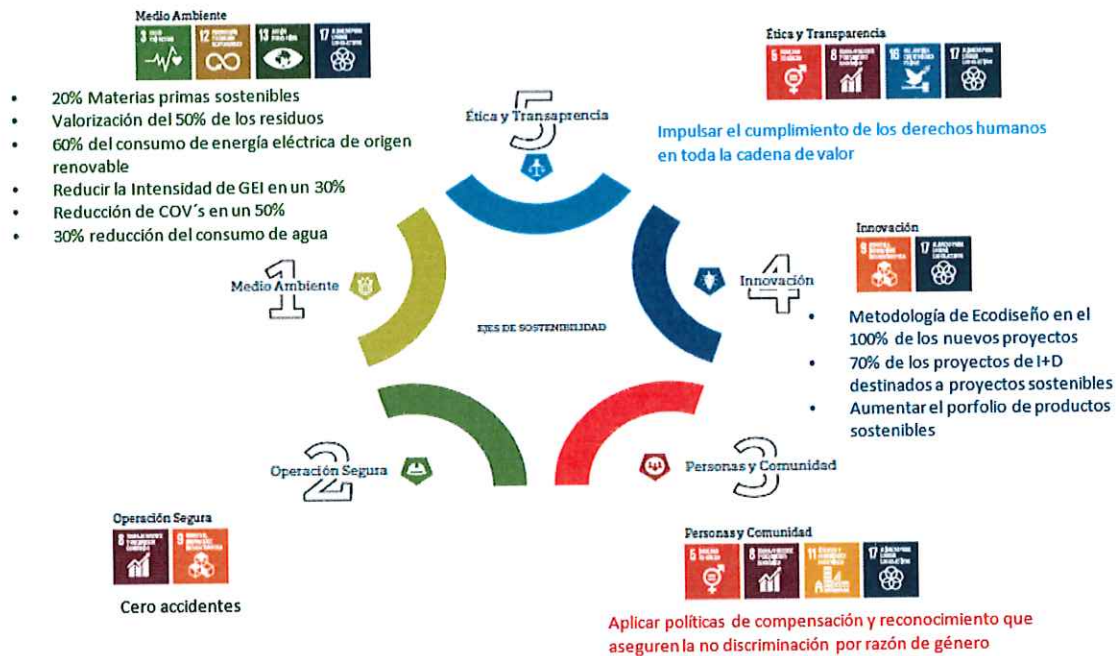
Medio Ambiente

3 | 12 | 13 | 17

• 20% Materias primas sostenibles
• Valorización del 50% de los residuos
• 60% del consumo de energía eléctrica de origen renovable
• Reducir la Intensidad de GEI en un 30%
• Reducción de COV´s en un 50%
• 30% reducción del consumo de agua

5 Ética y Transaprencia

Ética y Transparencia

5 | 8 | 16 | 17

Impulsar el cumplimiento de los derechos humanos en toda la cadena de valor

1 Medio Ambiente

EJES DE SOSTENIBILIDAD

4 Innovación

Innovación

9 | 17

• Metodología de Ecodiseño en el 100% de los nuevos proyectos
• 70% de los proyectos de I+D destinados a proyectos sostenibles
• Aumentar el porfolio de productos sostenibles

2 Operación Segura

3 Personas y Comunidad

Operación Segura

8 | 9

Cero accidentes

Personas y Comunidad

5 | 8 | 11 | 17

Aplicar políticas de compensación y reconocimiento que aseguren la no discriminación por razón de género